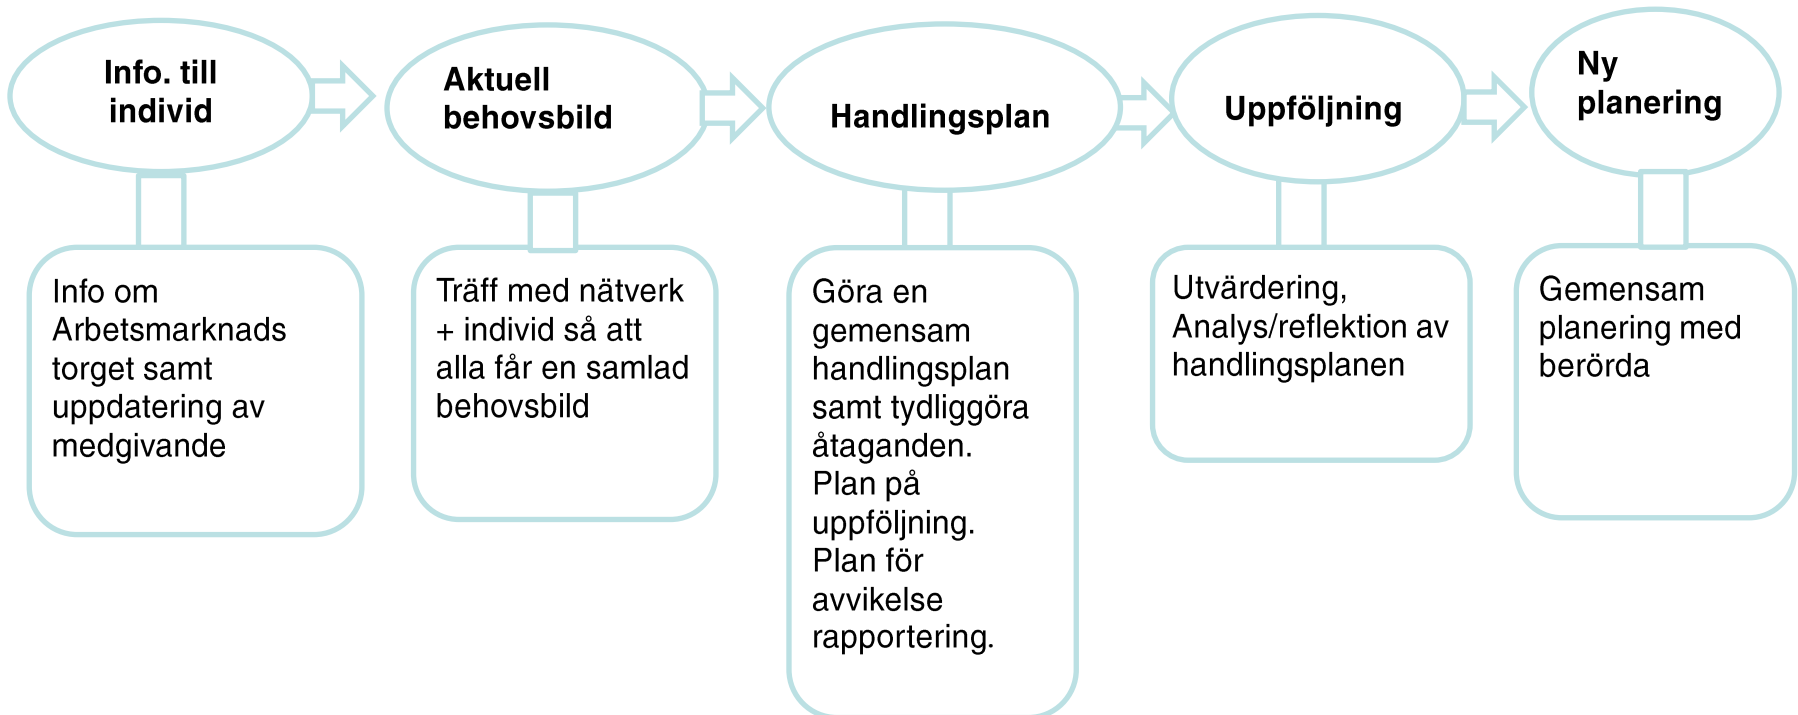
Info. till individ

Info om Arbetsmarknads torget samt uppdatering av medgivande

Aktuell behovsbild

Träff med nätverk + individ så att alla får en samlad behovsbild

Handlingsplan

Göra en gemensam handlingsplan samt tydliggöra åtaganden. Plan på uppföljning. Plan för avvikelse rapportering.

Uppföljning

Utvärdering, Analys/reflektion av handlingsplanen

Ny planering

Gemensam planering med berörda